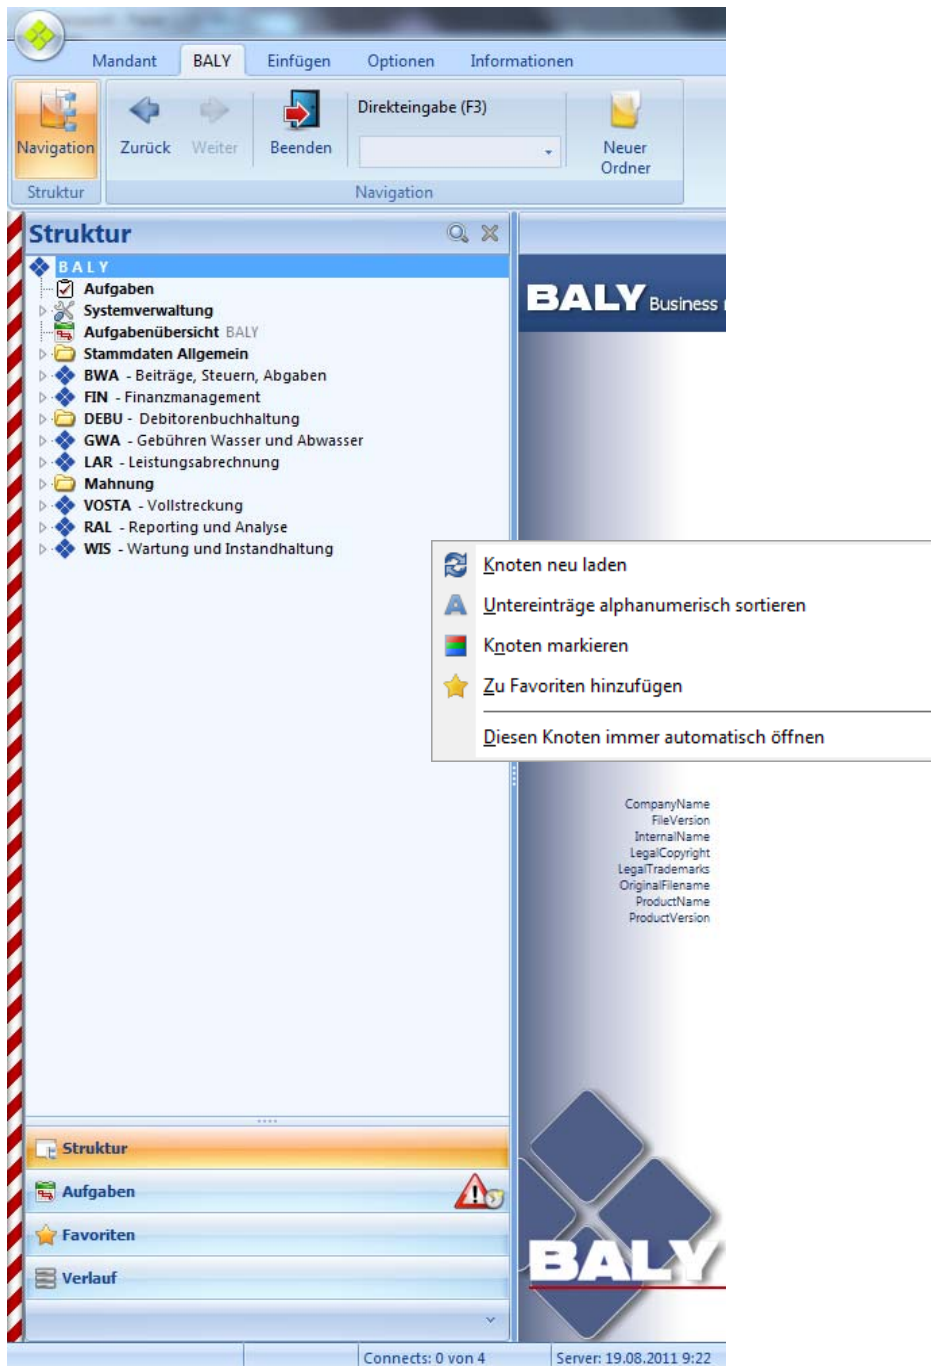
Mandant BALY Einfügen Optionen Informationen

Navigation
Struktur

Zurück Weiter Beenden

Direkteingabe (F3)

Neuer Ordner

Navigation

Struktur

BALY
Aufgaben
Systemverwaltung
Aufgabenübersicht BALY
Stammdaten Allgemein
BWA - Beiträge, Steuern, Abgaben
FIN - Finanzmanagement
DEBU - Debitorenbuchhaltung
GWA - Gebühren Wasser und Abwasser
LAR - Leistungsabrechnung
Mahnung
VOSTA - Vollstreckung
RAL - Reporting und Analyse
WIS - Wartung und Instandhaltung

BALY Business

Knoten neu laden
Untereinträge alphanumerisch sortieren
Knoten markieren
Zu Favoriten hinzufügen
Diesen Knoten immer automatisch öffnen

CompanyName
FileVersion
InternalName
LegalCopyright
LegalTrademarks
OriginalFilename
ProductName
ProductVersion

Struktur
Aufgaben
Favoriten
Verlauf

BALY

Connects: 0 von 4
Server: 19.08.2011 9:22